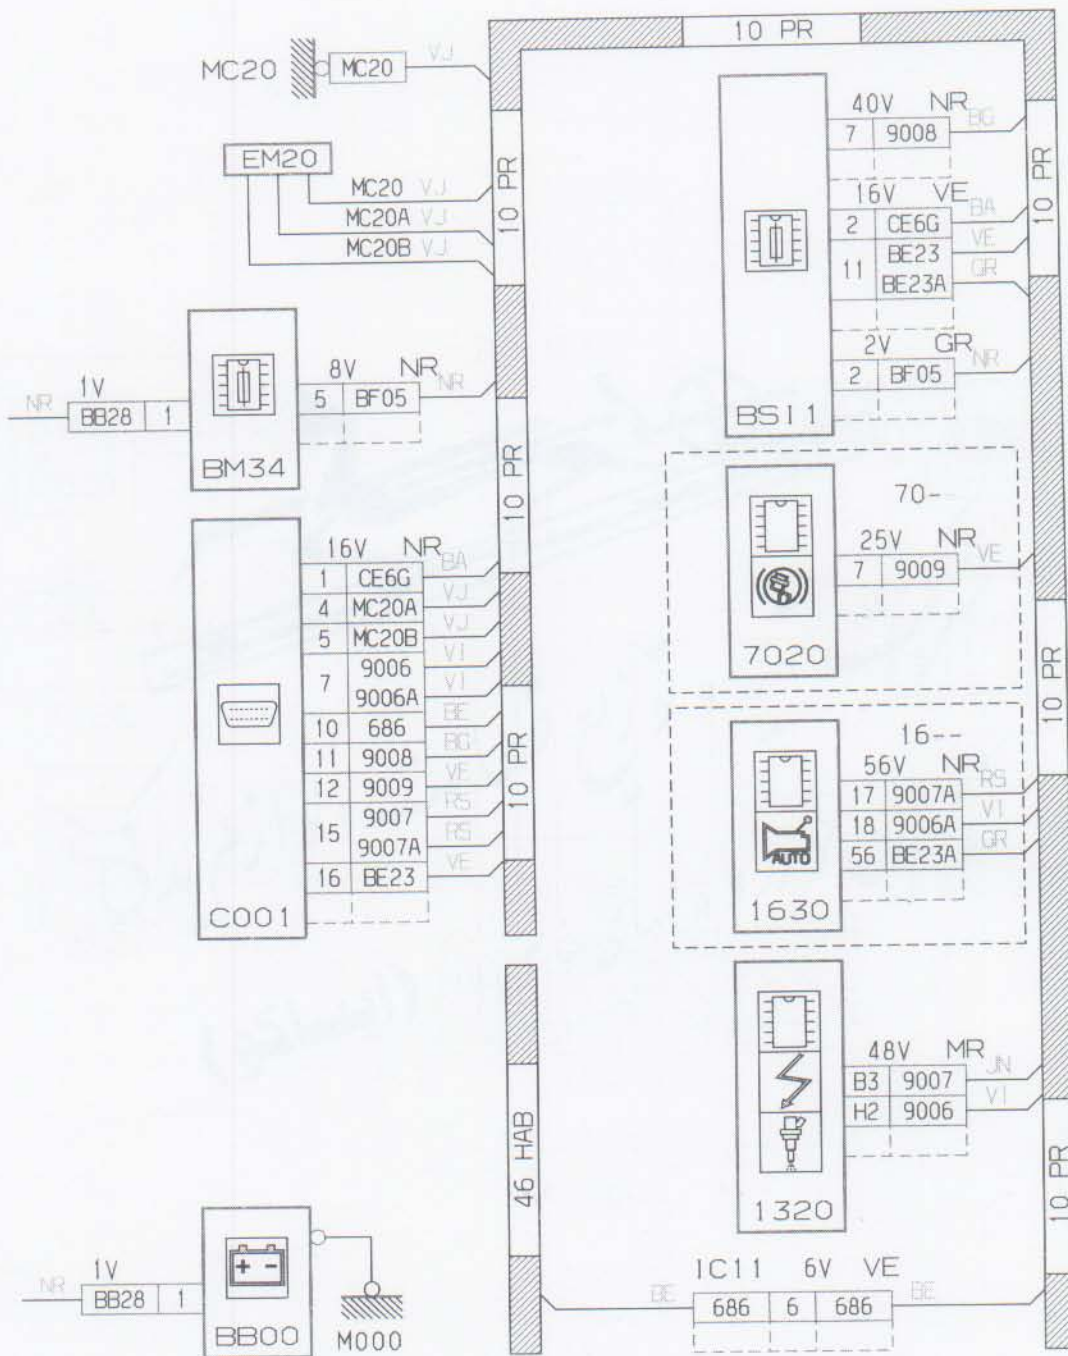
10 PR

MC20 MC20 VJ

EM20
MC20 VJ
MC20A VJ
MC20B VJ

10 PR

40V NR BG
7 9008

16V VE BA
2 CE6G
11 BE23 VE
BE23A GR

2V GR NR
2 BF05

BSI1

10 PR

NR 1V BB28 1

BM34

8V NR NR
5 BF05

10 PR

70--
25V NR VE
7 9009

7020

16V NR BA
1 CE6G VJ
4 MC20A VJ
5 MC20B VI
7 9006 VI
9006A
10 686 BE
11 9008 BG
12 9009 VE
15 9007 RS
9007A RS
16 BE23 VE

C001

10 PR

10 PR

16--
56V NR RS
17 9007A VI
18 9006A GR
56 BE23A

AUTO

1630

46 HAB

48V MR JN
B3 9007 VI
H2 9006

1320

10 PR

NR 1V BB28 1

BB00

M000

1C11 6V VE
BE 686 6 686 BE